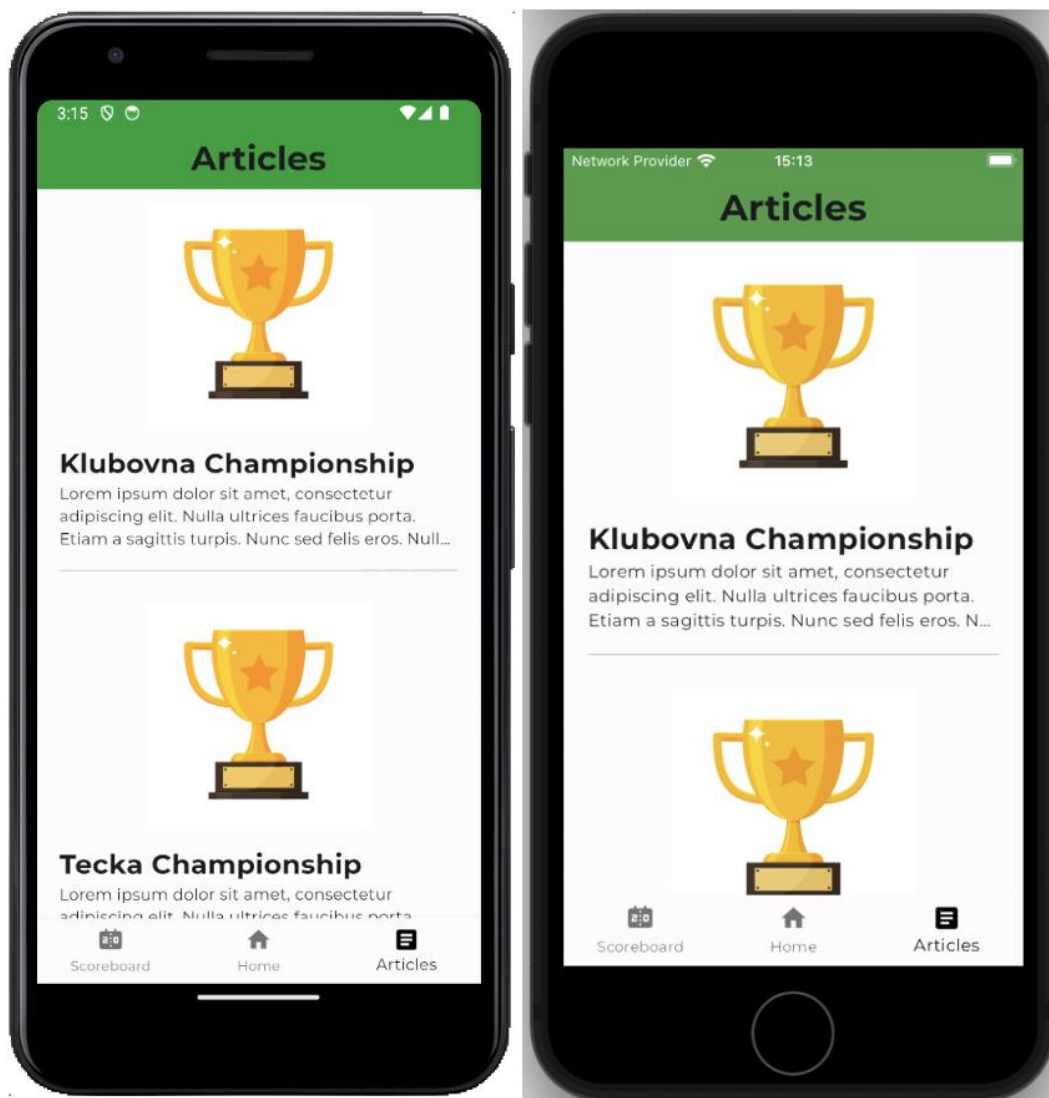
3:15

Articles

Klubovna Championship

Lorem ipsum dolor sit amet, consectetur adipiscing elit. Nulla ultrices faucibus porta. Etiam a sagittis turpis. Nunc sed felis eros. Null...

Tecka Championship

Lorem ipsum dolor sit amet, consectetur adipiscing elit. Nulla ultrices faucibus porta.

2:0 Scoreboard

Home

Articles

Network Provider

15:13

Articles

Klubovna Championship

Lorem ipsum dolor sit amet, consectetur adipiscing elit. Nulla ultrices faucibus porta. Etiam a sagittis turpis. Nunc sed felis eros. N...

2:0 Scoreboard

Home

Articles